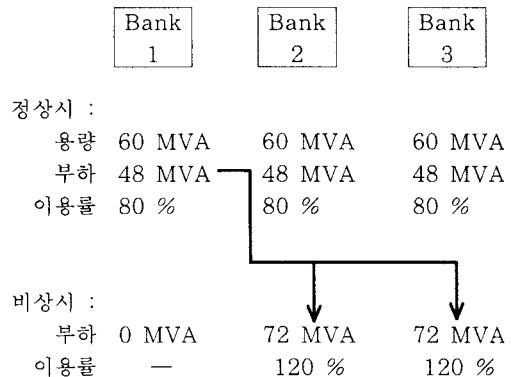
| | Bank 1 | Bank 2 | Bank 3 |
|---|---|---|---|
| 정상시 : | | | |
| 용량 | 60 MVA | 60 MVA | 60 MVA |
| 부하 | 48 MVA | 48 MVA | 48 MVA |
| 이용률 | 80 % | 80 % | 80 % |
| 비상시 : | | | |
| 부하 | 0 MVA | 72 MVA | 72 MVA |
| 이용률 | — | 120 % | 120 % |